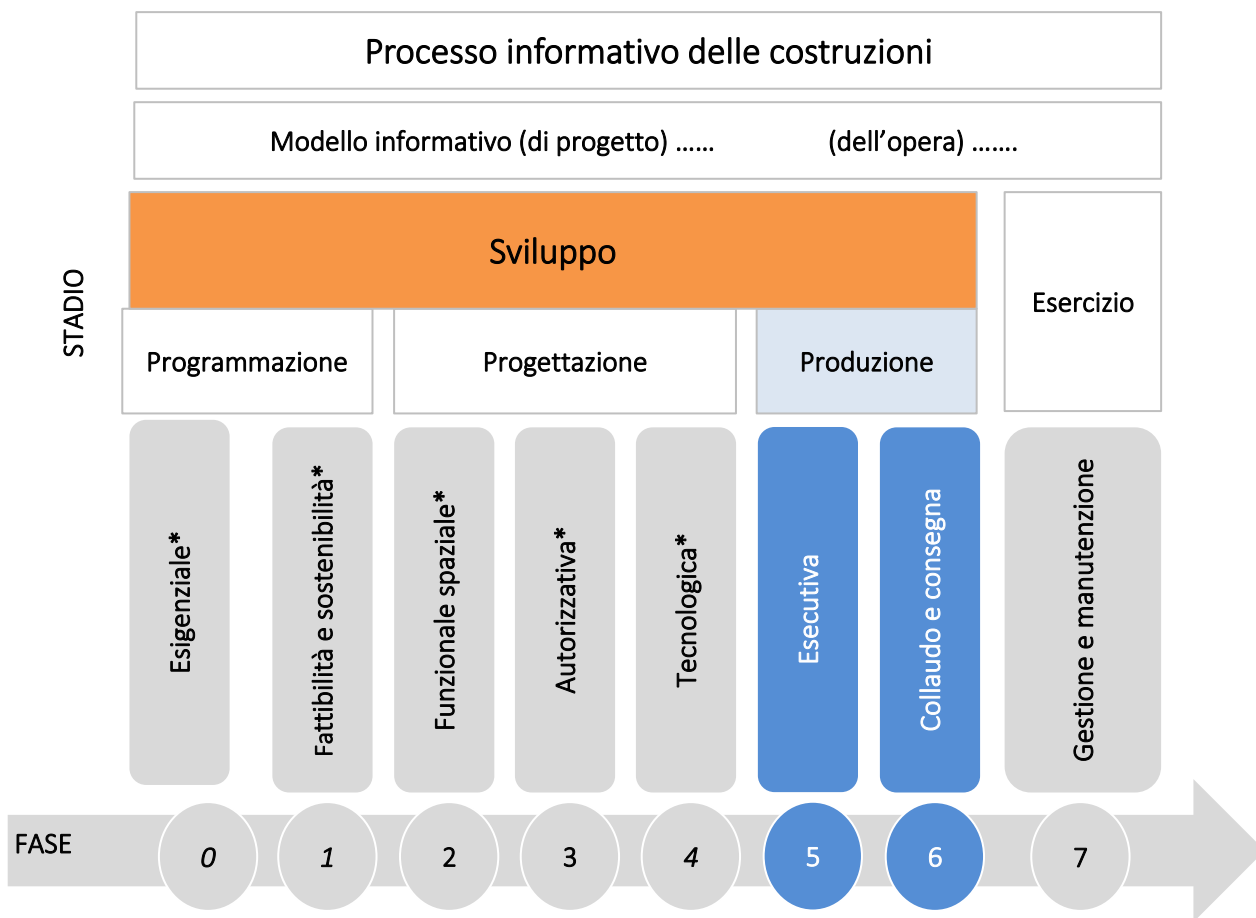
Processo informativo delle costruzioni

Modello informativo (di progetto) …… (dell'opera) …….

STADIO

Sviluppo

Esercizio

Programmazione

Progettazione

Produzione

Esigenziale*

Fattibilità e sostenibilità*

Funzionale spaziale*

Autorizzativa*

Tecnologica*

Esecutiva

Collaudo e consegna

Gestione e manutenzione

FASE

0

1

2

3

4

5

6

7